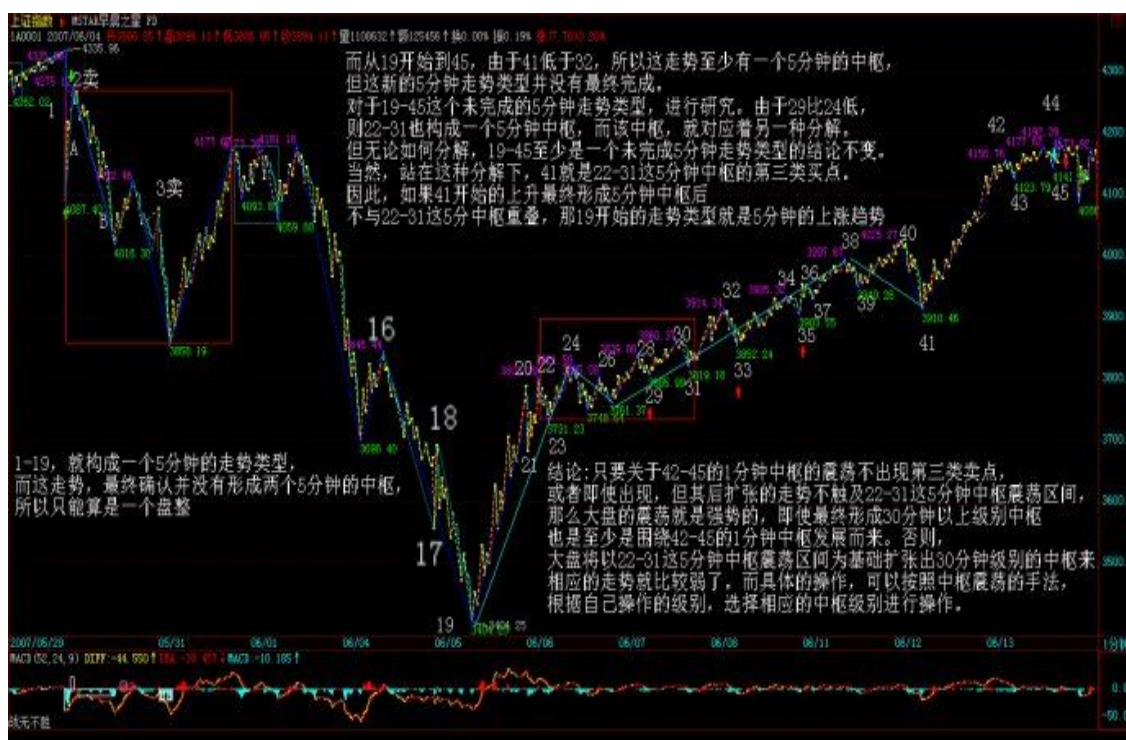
上证指数 MSTAR早晨之星 F3
1A0001 2007/05/04
4335.96
1
卖
A
B
3卖
4177
4101.18
4016.30
3850.19
4087.4
4093
4059.60
而从19开始到45，由于41低于32，所以这走势至少有一个5分钟的中枢，但这新的5分钟走势类型并没有最终完成。
对于19-45这个未完成的5分钟走势类型，进行研究。由于29比24低，则22-31也构成一个5分钟中枢，而该中枢，就对应着另一种分解。
但无论如何分解，19-45至少是一个未完成5分钟走势类型的结论不变。
当然，站在这种分解下，41就是22-31这5分钟中枢的第三类买点。
因此，如果41开始的上升最终形成5分钟中枢后不与22-31这5分钟中枢重叠，那19开始的走势类型就是5分钟的上涨趋势
42
44
43
45
40
38
36
34
32
37
35
39
33
41
3910.46
16
18
17
19
20
22
24
26
28
30
21
23
29
31
3731.23
3690.40
1-19，就构成一个5分钟的走势类型，而这走势，最终确认并没有形成两个5分钟的中枢，所以只能算是一个盘整
结论：只要关于42-45的1分钟中枢的震荡不出现第三类卖点，或者即使出现，但其后扩张的走势不触及22-31这5分钟中枢震荡区间，那么大盘的震荡就是强势的，即使最终形成30分钟以上级别中枢也是至少是围绕42-45的1分钟中枢发展而来。否则，大盘将以22-31这5分钟中枢震荡区间为基础扩张出30分钟级别的中枢来相应的走势就比较弱了。而具体的操作，可以按照中枢震荡的手法，根据自己操作的级别，选择相应的中枢级别进行操作。
2007/05/28
05/31
06/01
06/04
06/05
06/06
06/07
06/08
06/11
06/12
06/13
MACD (12,24,9) DIFF:-44.550
4300
4200
4100
4000
3900
3800
3700
3600
3500
0.0
-50.0